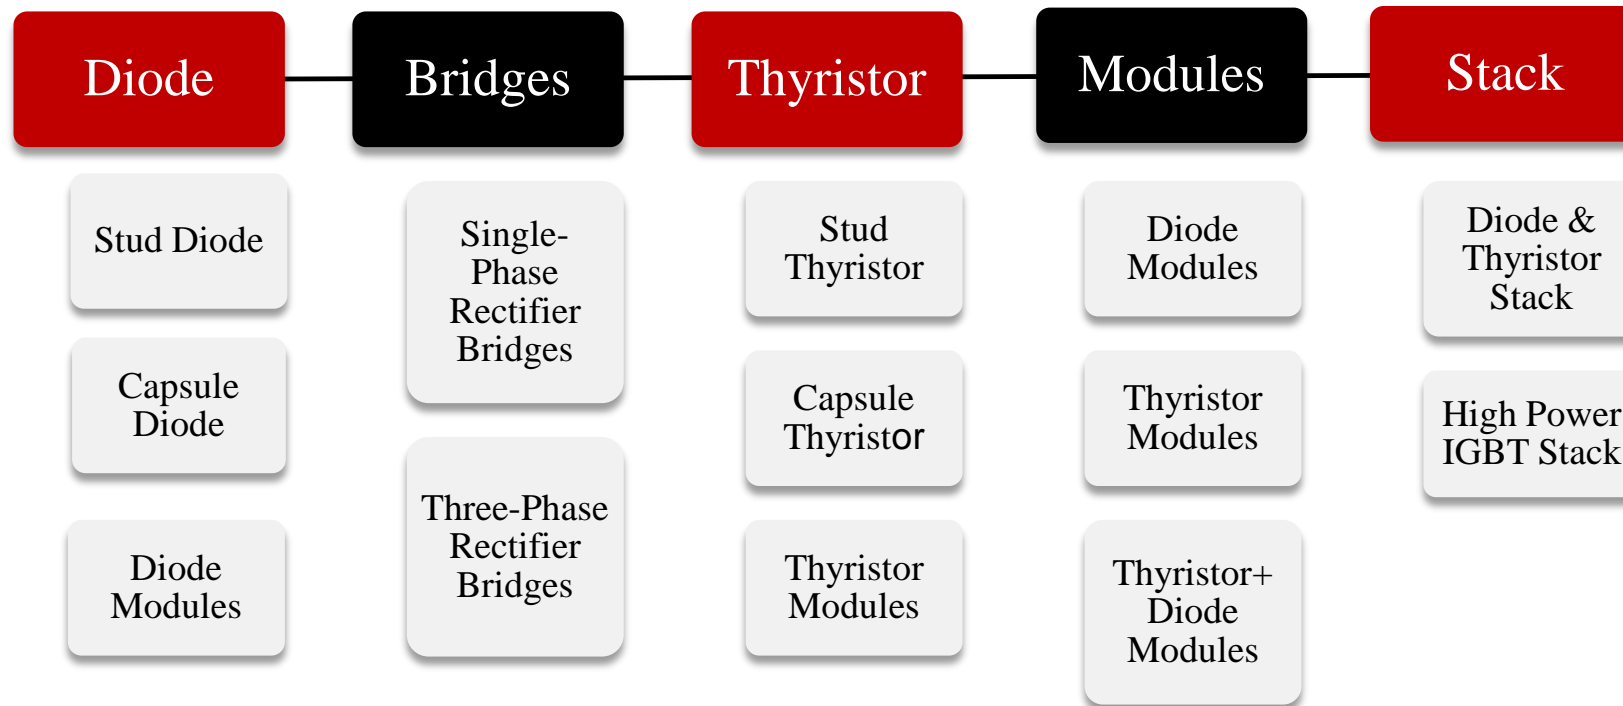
Diode

Stud Diode

Capsule Diode

Diode Modules

Bridges

Single-Phase Rectifier Bridges

Three-Phase Rectifier Bridges

Thyristor

Stud Thyristor

Capsule Thyristor

Thyristor Modules

Modules

Diode Modules

Thyristor Modules

Thyristor+ Diode Modules

Stack

Diode & Thyristor Stack

High Power IGBT Stack